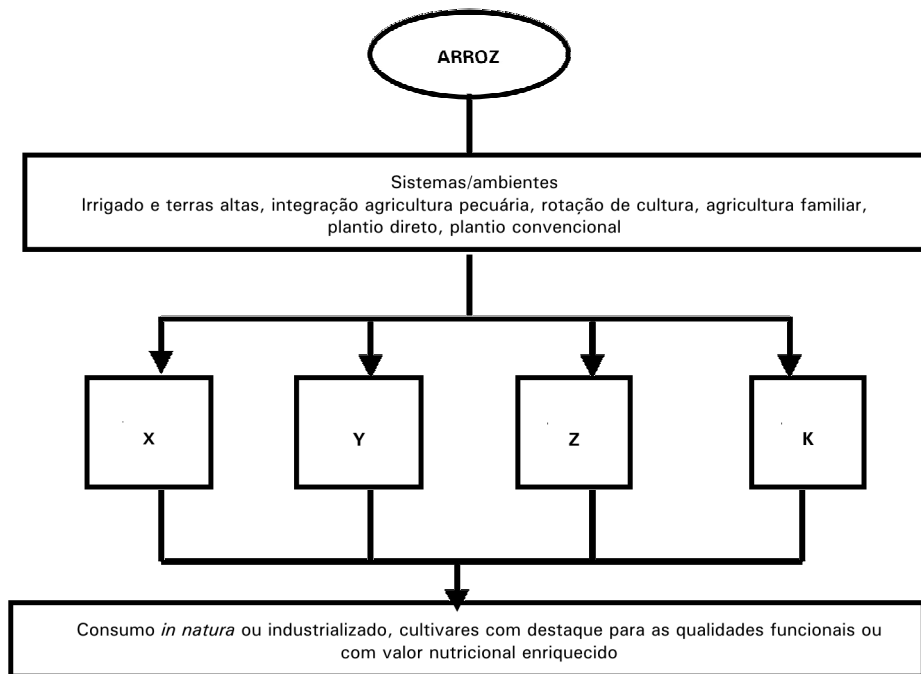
ARROZ

Sistemas/ambientes
Irrigado e terras altas, integração agricultura pecuária, rotação de cultura, agricultura familiar, plantio direto, plantio convencional

X

Y

Z

K

Consumo *in natura* ou industrializado, cultivares com destaque para as qualidades funcionais ou com valor nutricional enriquecido